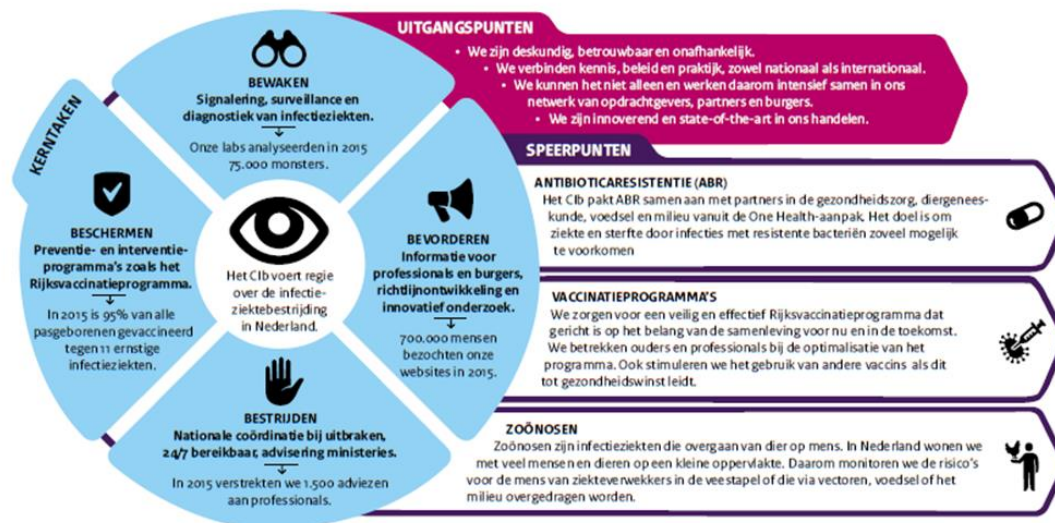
KERNTAKEN

BEWAKEN
Signalering, surveillance en diagnostiek van infectieziekten.
Onze labs analyseerden in 2015 75.000 monsters.

BESCHERMEN
Preventie- en interventieprogramma's zoals het Rijksvaccinatieprogramma.
In 2015 is 95% van alle pasgeborenen gevaccineerd tegen 11 ernstige infectieziekten.

Het CIb voert regie over de infectieziektebestrijding in Nederland.

BEVORDEREN
Informatie voor professionals en burgers, richtlijnontwikkeling en innovatief onderzoek.
700.000 mensen bezochten onze websites in 2015.

BESTRIJDEN
Nationale coördinatie bij uitbraken, 24/7 bereikbaar, advisering ministeries.
In 2015 verstrekten we 1.500 adviezen aan professionals.

UITGANGSPUNTEN
• We zijn deskundig, betrouwbaar en onafhankelijk.
• We verbinden kennis, beleid en praktijk, zowel nationaal als internationaal.
• We kunnen het niet alleen en werken daarom intensief samen in ons netwerk van opdrachtgevers, partners en burgers.
• We zijn innoverend en state-of-the-art in ons handelen.

SPEERPUNTEN

ANTIBIOTICARESISTENTIE (ABR)
Het CIb pakt ABR samen aan met partners in de gezondheidszorg, diergeneeskunde, voedsel en milieu vanuit de One Health-aanpak. Het doel is om ziekte en sterfte door infecties met resistente bacteriën zoveel mogelijk te voorkomen

VACCINATIEPROGRAMMA'S
We zorgen voor een veilig en effectief Rijksvaccinatieprogramma dat gericht is op het belang van de samenleving voor nu en in de toekomst. We betrekken ouders en professionals bij de optimalisatie van het programma. Ook stimuleren we het gebruik van andere vaccins als dit tot gezondheidswinst leidt.

ZOÖNOSEN
Zoönosen zijn infectieziekten die overgaan van dier op mens. In Nederland wonen we met veel mensen en dieren op een kleine oppervlakte. Daarom monitoren we de risico's voor de mens van ziekteverwekkers in de veestapel of die via vectoren, voedsel of het milieu overgedragen worden.